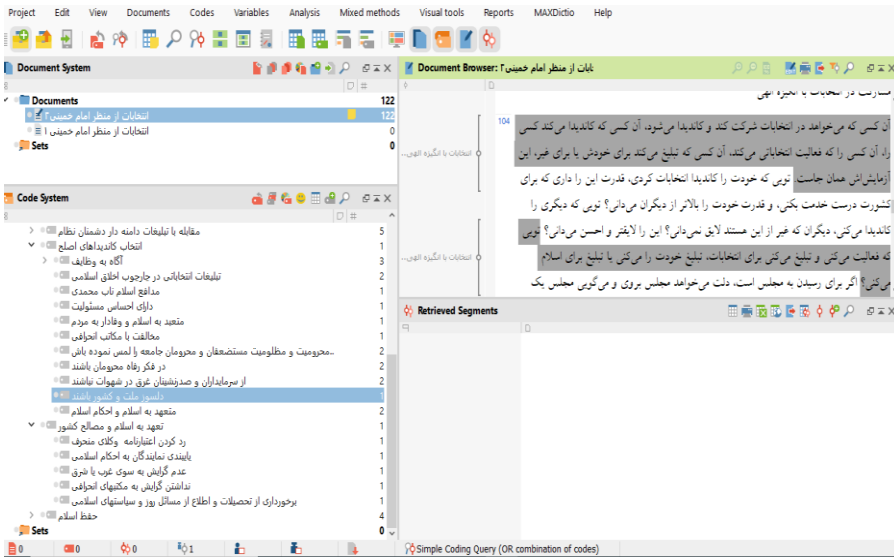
Project Edit View Documents Codes Variables Analysis Mixed methods Visual tools Reports MAXDictio Help

Document System

Documents 122
انتخابات از منظر امام خمینی۲ 122
انتخابات از منظر امام خمینی ۱ 0
Sets 0

Code System

مقابله با تبلیغات دامنه دار دشمنان نظام 5
انتخاب کاندیداهای اصلح 2
آگاه به وظایف 3
تبلیغات انتخاباتی در چارچوب اخلاق اسلامی 1
مدافع اسلام ناب محمدی 1
دارای احساس مسئولیت 1
متعهد به اسلام و وفادار به مردم 1
مخالفت با مکاتب انحرافی 1
..محرومیت و مظلومیت مستضعفان و محرومان جامعه را لمس نموده باش 2
در فکر رفاه محرومان باشند 2
از سرمایداران و صدرنشینان غرق در شهوات نباشند 2
دلسوز ملت و کشور باشند 1
متعهد به اسلام و احکام اسلام 1
تعهد به اسلام و مصالح کشور 1
رد کردن اعتبارنامه وکلای منحرف 1
پایبندی نمایندگان به احکام اسلامی 1
عدم گرایش به سوی غرب یا شرق 1
نداشتن گرایش به مکتبهای انحرافی 1
برخورداری از تحصیلات و اطلاع از مسائل روز و سیاستهای اسلامی 1
حفظ اسلام 4
Sets 0

0 0 0 1 0 0 0

Document Browser: بابات از منظر امام خمینی۲

مشارکت در انتخابات با انگیزه الهی

104

آن کسی که می‌خواهد در انتخابات شرکت کند و کاندیدا می‌شود، آن کسی که کاندیدا می‌کند کسی را، آن کسی را که فعالیت انتخاباتی می‌کند، آن کسی که تبلیغ می‌کند برای خودش یا برای غیر، این آزمایش همان جاست توی که خودت را کاندیدا انتخابات کردی، قدرت این را داری که برای کشورت درست خدمت بکنی، و قدرت خودت را بالاتر از دیگران می‌دانی؟ توی که دیگری را کاندیدا می‌کنی، دیگران که غیر از این هستند لایق نمی‌دانی؟ این را لایقتر و احسن می‌دانی؟ توی که فعالیت می‌کنی و تبلیغ می‌کنی برای انتخابات، تبلیغ خودت را می‌کنی یا تبلیغ برای اسلام می‌کنی؟ اگر برای رسیدن به مجلس است، دلت می‌خواهد مجلس بروی و می‌گویی مجلس یک

انتخابات با انگیزه الهی...

انتخابات با انگیزه الهی...

Retrieved Segments

Simple Coding Query (OR combination of codes)